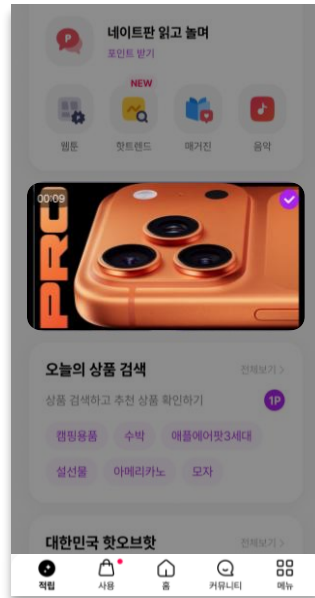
네이트판 읽고 놀며
포인트 받기

NEW
웹툰
핫트렌드
매거진
음악

00:09
PRO

오늘의 상품 검색
전체보기 >
상품 검색하고 추천 상품 확인하기
1P
캠핑용품
수박
애플에어팟3세대
설선물
아메리카노
모자

대한민국 핫오브핫
전체보기 >

적립
사용
홈
커뮤니티
메뉴